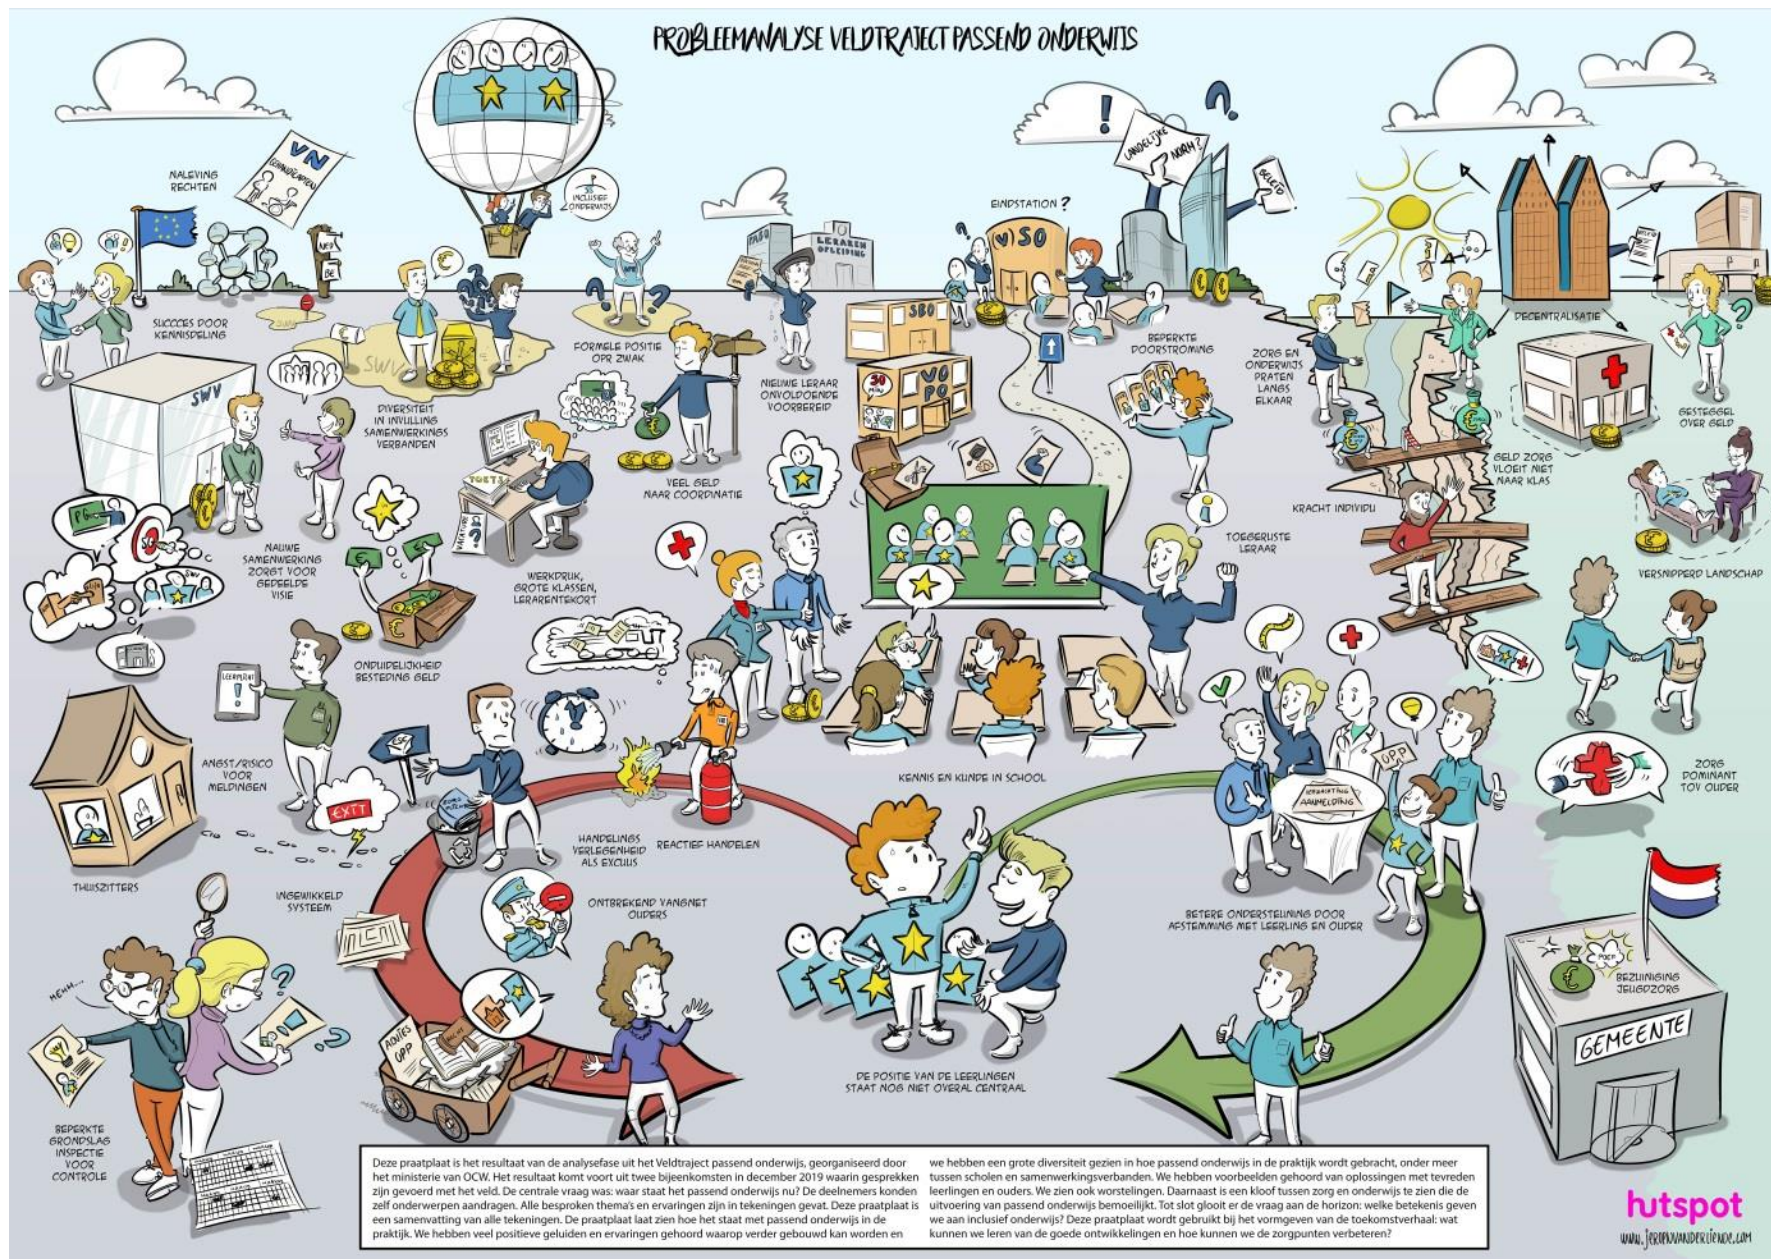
PROBLEEMANALYSE VELDTRAJECT PASSEND ONDERWIJS

NALEVING RECHTEN

VN GEHANDICAPTEN

SUCCES DOOR KENNISDELING

SWV

INCLUSIEF ONDERWIJS

SWV

DIVERSITEIT IN INVULLING SAMENWERKINGSVERBANDEN

NIEUWE SAMENWERKING ZORGT VOOR GEDEELDE VISIE

ONDUIDELIJKHEID BESTEDING GELD

FORMELE POSITIE OPR ZWAK

VEEL GELD NAAR COORDINATIE

TOETS

WERKDRUK, GROTE KLASSEN, LERARENTEKORT

NIEUWE LERAAR ONVOLDOENDE VOORBEREID

PABO

LERAREN OPLEIDING

EINDSTATION ?

VSO

SBO

VO PO

BEPERKTE DOORSTROMING

ONDUIDELIJKE NORM?

BELEID

ZORG EN ONDERWIJS PRATEN LANGS ELKAAR

DECENTRALISATIE

GESTEGGEL OVER GELD

GELD ZORG VLOEIT NIET NAAR KLAS

KRACHT INDIVIDU

TOEGERUSTE LERAAR

VERSNIPPERD LANDSCHAP

LEERPLICHT

ANGST/RISICO VOOR MELDINGEN

EXIT

THUISZITTERS

INGEWIKKELD SYSTEEM

HANDELINGSVERLEGENHEID ALS EXCUUS

REACTIEF HANDELEN

KENNIS EN KUNDE IN SCHOOL

ONTBREKEND VANGNET OUDERS

OPP

AANMELDING

ZORG DOMINANT TOV OUDER

BETERE ONDERSTEUNING DOOR AFSTEMMING MET LEERLING EN OUDER

HEHH...

BEPERKTE GRONDSLAG INSPECTIE VOOR CONTROLE

ADVIES OPP

DE POSITIE VAN DE LEERLINGEN STAAT NOG NIET OVERAL CENTRAAL

BEZUINIGING JEUGDZORG

GEMEENTE

Deze praatplaat is het resultaat van de analysefase uit het Veldtraject passend onderwijs, georganiseerd door het ministerie van OCW. Het resultaat komt voort uit twee bijeenkomsten in december 2019 waarin gesprekken zijn gevoerd met het veld. De centrale vraag was: waar staat het passend onderwijs nu? De deelnemers konden zelf onderwerpen aandragen. Alle besproken thema's en ervaringen zijn in tekeningen gevat. Deze praatplaat is een samenvatting van alle tekeningen. De praatplaat laat zien hoe het staat met passend onderwijs in de praktijk. We hebben veel positieve geluiden en ervaringen gehoord waarop verder gebouwd kan worden en we hebben een grote diversiteit gezien in hoe passend onderwijs in de praktijk wordt gebracht, onder meer tussen scholen en samenwerkingsverbanden. We hebben voorbeelden gehoord van oplossingen met tevreden leerlingen en ouders. We zien ook worstelingen. Daarnaast is een kloof tussen zorg en onderwijs te zien die de uitvoering van passend onderwijs bemoeilijkt. Tot slot gloort er de vraag aan de horizon: welke betekenis geven we aan inclusief onderwijs? Deze praatplaat wordt gebruikt bij het vormgeven van de toekomstverhaal: wat kunnen we leren van de goede ontwikkelingen en hoe kunnen we de zorgpunten verbeteren?

hutspot

www.jeroenvanderliende.com